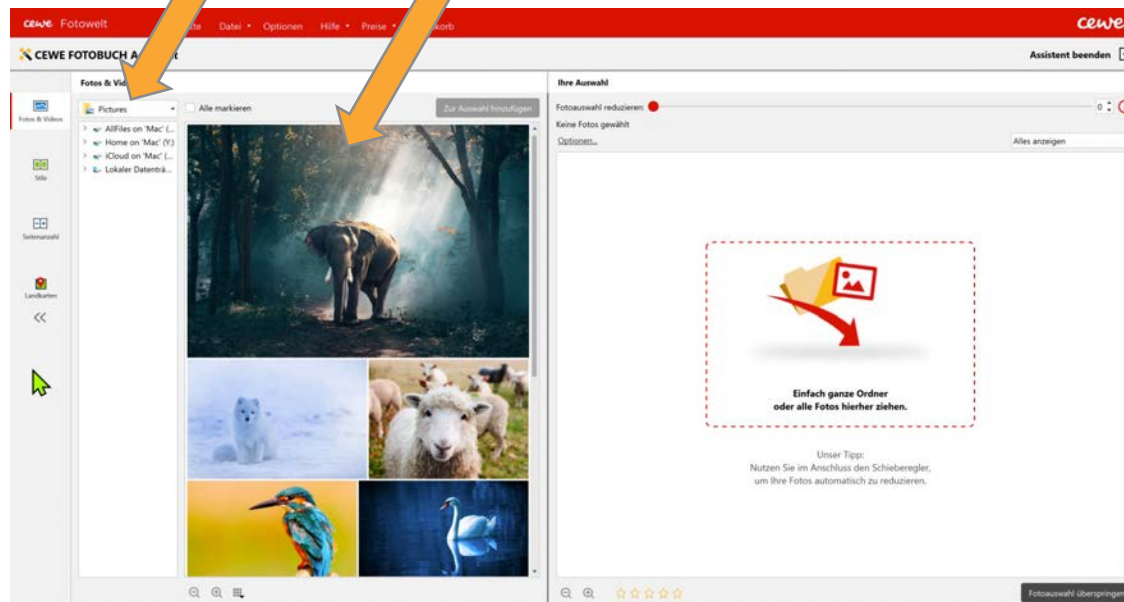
cewe Fotowelt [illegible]te Datei ▾ Optionen Hilfe ▾ Preise ▾ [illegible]korb cewe

CEWE FOTOBUCH A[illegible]t

Assistent beenden

Fotos & Vid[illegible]

Fotos & Videos

Stile

Seitenanzahl

Landkarten

<<

Pictures

Alle markieren

Zur Auswahl hinzufügen

AllFiles on 'Mac' (...

Home on 'Mac' (Y:)

iCloud on 'Mac' (...

Lokaler Datenträ...

Ihre Auswahl

Fotoauswahl reduzieren:

0

Keine Fotos gewählt

Optionen...

Alles anzeigen

Einfach ganze Ordner oder alle Fotos hierher ziehen.

Unser Tipp:
Nutzen Sie im Anschluss den Schieberegler, um Ihre Fotos automatisch zu reduzieren.

Fotoauswahl überspringen